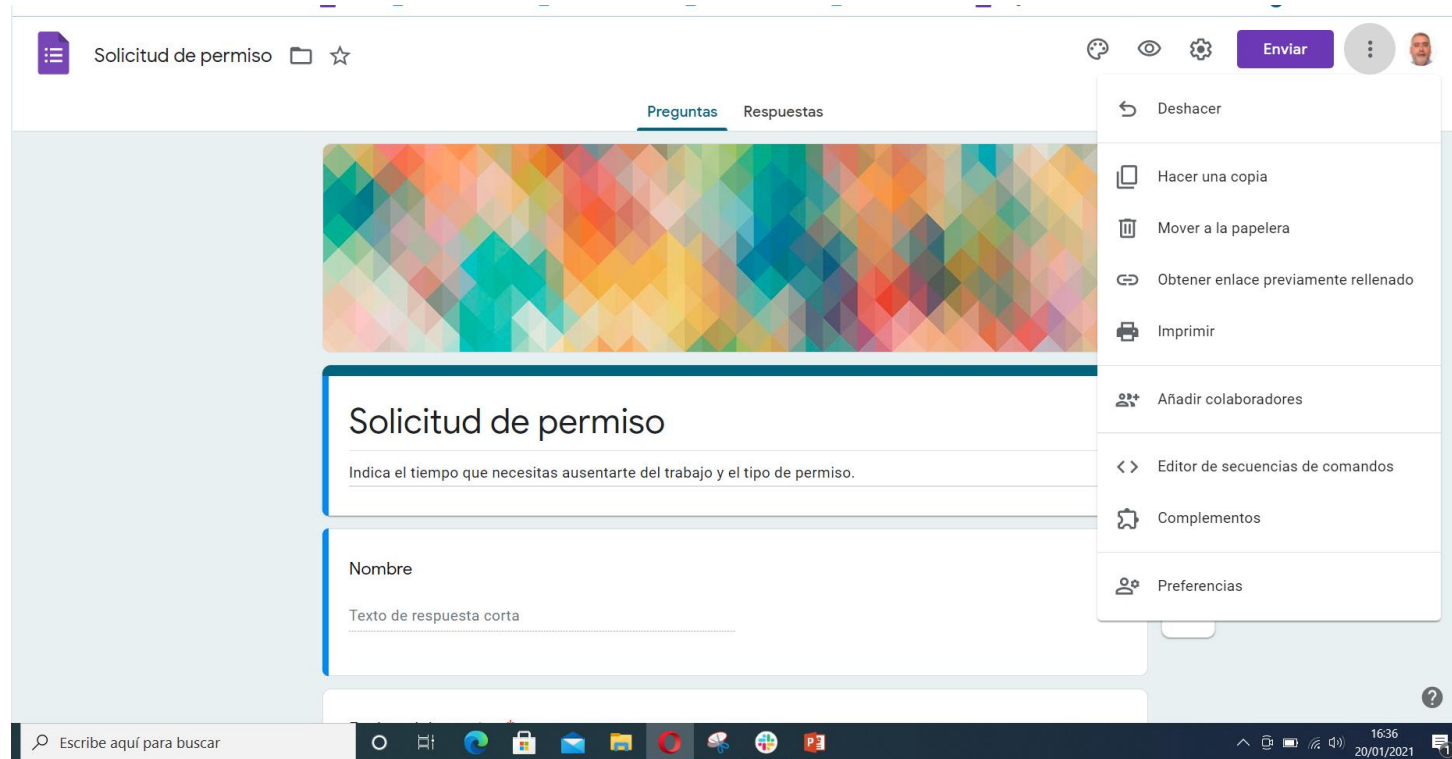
Solicitud de permiso

Enviar

Preguntas Respuestas

Deshacer

Hacer una copia

Mover a la papelera

Obtener enlace previamente rellenado

Imprimir

Añadir colaboradores

Editor de secuencias de comandos

Complementos

Preferencias

Solicitud de permiso

Indica el tiempo que necesitas ausentarte del trabajo y el tipo de permiso.

Nombre

Texto de respuesta corta

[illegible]

Escribe aquí para buscar

16:36
20/01/2021